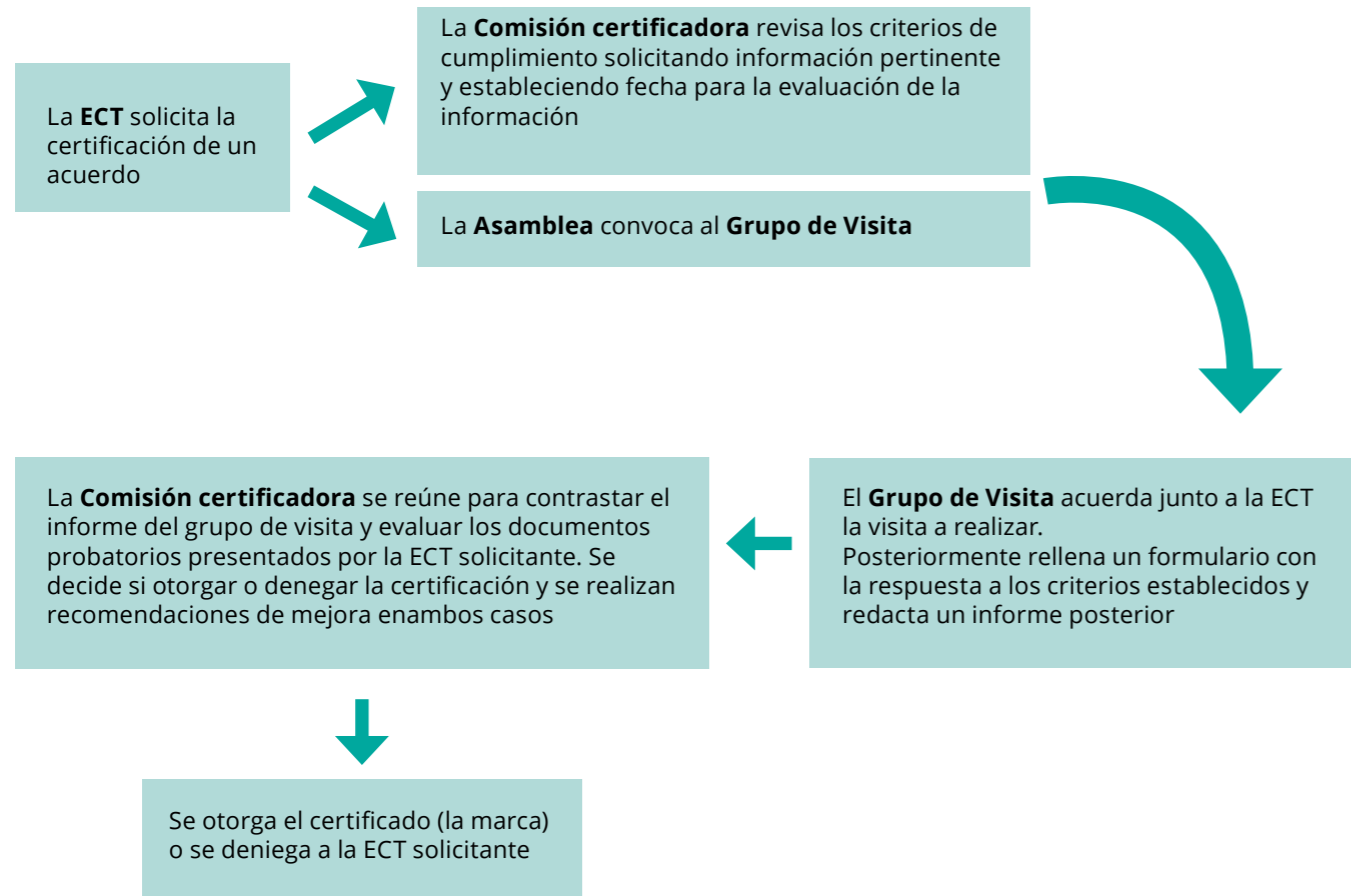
La ECT solicita la certificación de un acuerdo

La Comisión certificadora revisa los criterios de cumplimiento solicitando información pertinente y estableciendo fecha para la evaluación de la información

La Asamblea convoca al Grupo de Visita

El Grupo de Visita acuerda junto a la ECT la visita a realizar.
Posteriormente rellena un formulario con la respuesta a los criterios establecidos y redacta un informe posterior

La Comisión certificadora se reúne para contrastar el informe del grupo de visita y evaluar los documentos probatorios presentados por la ECT solicitante. Se decide si otorgar o denegar la certificación y se realizan recomendaciones de mejora enambos casos

Se otorga el certificado (la marca) o se deniega a la ECT solicitante